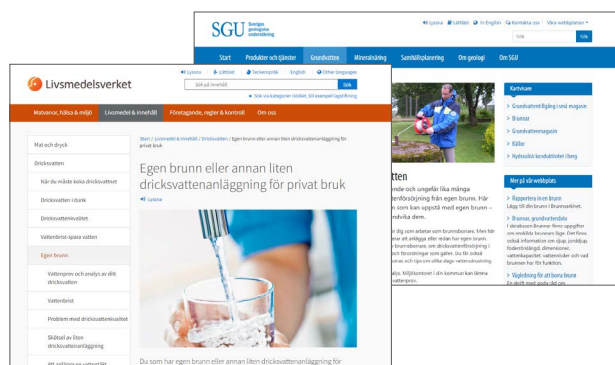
SGU Sveriges geologiska undersökning

Lyssna | Lättläst | In English | Kontakta oss | Våra webbplatser

Sök

Start | Produkter och tjänster | Grundvatten | Mineralnäring | Samhällsplanering | Om geologi | Om SGU

Kartvisare

Grundvattennivå (fyllning) i små magasin

Brunnar

Grundvattenmagasin

Källor

Hydraulisk konduktivitet i berg

Mer på vår webbplats

Rapportera in en brunn
Lägg till din brunn i Brunnsarkivet.

Brunnar, grundvattendata
I databasen Brunnar finns uppgifter om enskilda brunnar. Det finns också information om djup, jorddjup, foderrörslängd, dimensioner, vattenkapacitet, vattennivåer och vad brunnen har för funktion.

Vägledning för att borra brunnar
En skrift med goda råd om

vatten

ende och ungefär lika många terförsörjning från egen brunn. Här som kan uppstå med egen brunn – ndvika dem.

Livsmedelsverket

Lyssna | Lättläst | Teckenspråk | English | Other languages

Sök på innehåll

Sök

Sök via kategorier istället, till exempel lagstiftning

Matvanor, hälsa & miljö | Livsmedel & innehåll | Företagande, regler & kontroll | Om oss

Start / Livsmedel & innehåll / Dricksvatten / Egen brunn eller annan liten dricksvattenanläggning för privat bruk

Mat och dryck

Dricksvatten

Här du mäste koka dricksvattnet

Dricksvatten i dunk

Dricksvattenkvalitet

Vattenbrist spara vatten

Egen brunn

Vattenprov och analys av ditt dricksvatten

Vattenbrist

Problem med dricksvattenkvalitet

Skötsel av liten dricksvattenanläggning

Egen brunn eller annan liten dricksvattenanläggning för privat bruk

Lyssna

Du som har egen brunn eller annan liten dricksvattenanläggning för